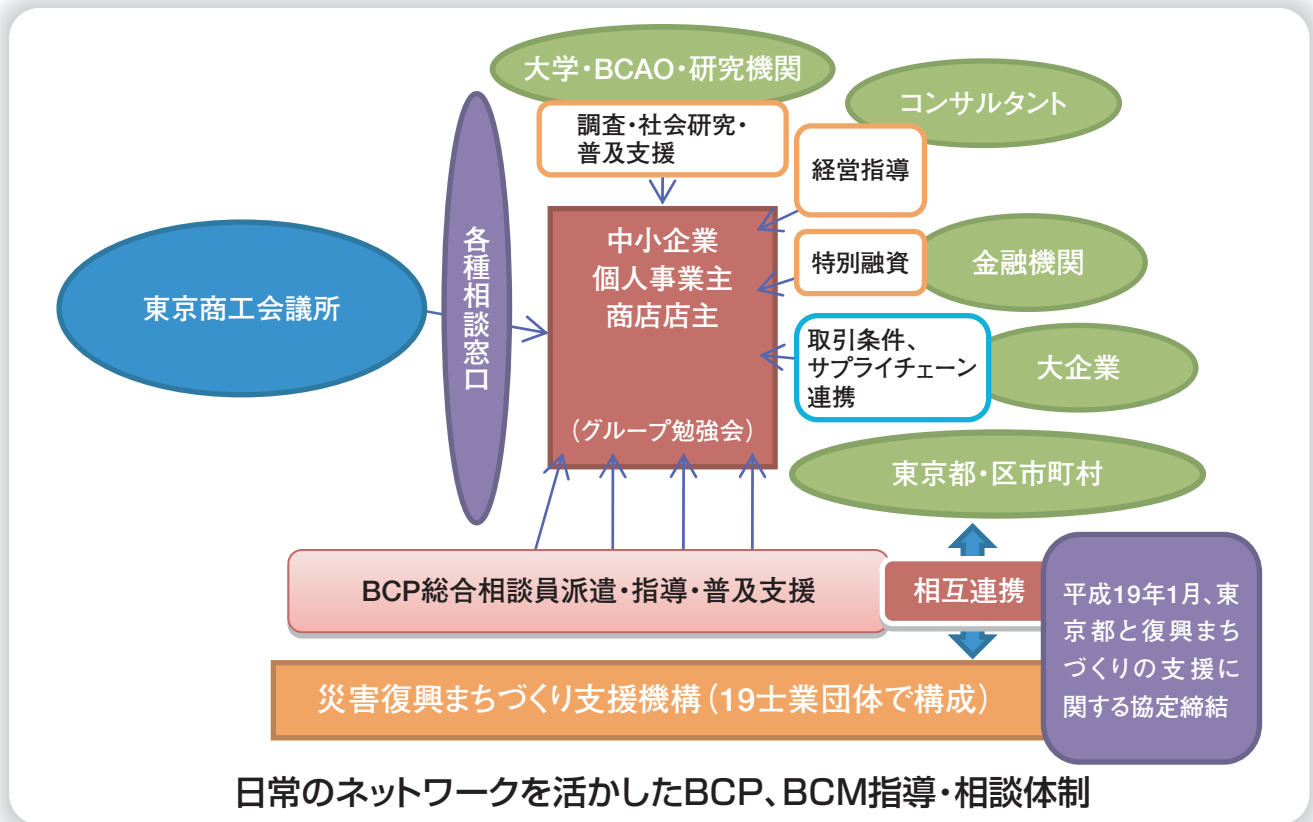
大学・BCAO・研究機関

調査・社会研究・普及支援

コンサルタント

経営指導

各種相談窓口

中小企業
個人事業主
商店店主

（グループ勉強会）

特別融資

金融機関

東京商工会議所

取引条件、サプライチェーン連携

大企業

東京都・区市町村

BCP総合相談員派遣・指導・普及支援

相互連携

平成19年1月、東京都と復興まちづくりの支援に関する協定締結

災害復興まちづくり支援機構（19士業団体で構成）

日常のネットワークを活かしたBCP、BCM指導・相談体制